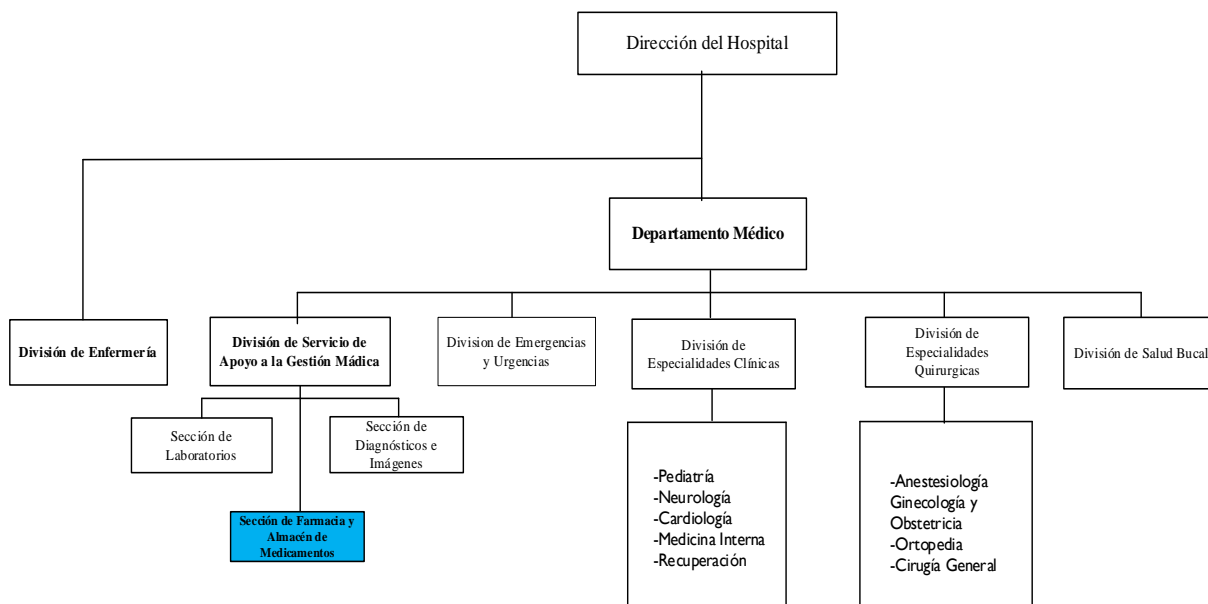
Dirección del Hospital

División de Enfermería

Departamento Médico

División de Servicio de Apoyo a la Gestión Mádica

Division de Emergencias y Urgencias

División de Especialidades Clínicas

División de Especialidades Quirurgicas

División de Salud Bucal

Sección de Laboratorios

Sección de Diagnósticos e Imágenes

Sección de Farmacia y Almacén de Medicamentos

-Pediatría
-Neurología
-Cardiología
-Medicina Interna
-Recuperación

-Anestesiología
Ginecología y Obstetricia
-Ortopedia
-Cirugía General